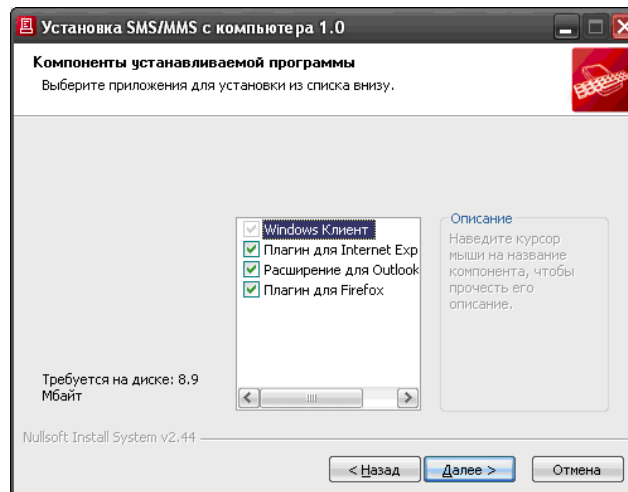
Установка SMS/MMS с компьютера 1.0

Компоненты устанавливаемой программы

Выберите приложения для установки из списка внизу.

Windows Клиент
Плагин для Internet Exp
Расширение для Outlook
Плагин для Firefox

Описание

Наведите курсор мыши на название компонента, чтобы прочесть его описание.

Требуется на диске: 8.9 Мбайт

Nullsoft Install System v2.44

< Назад | Далее > | Отмена